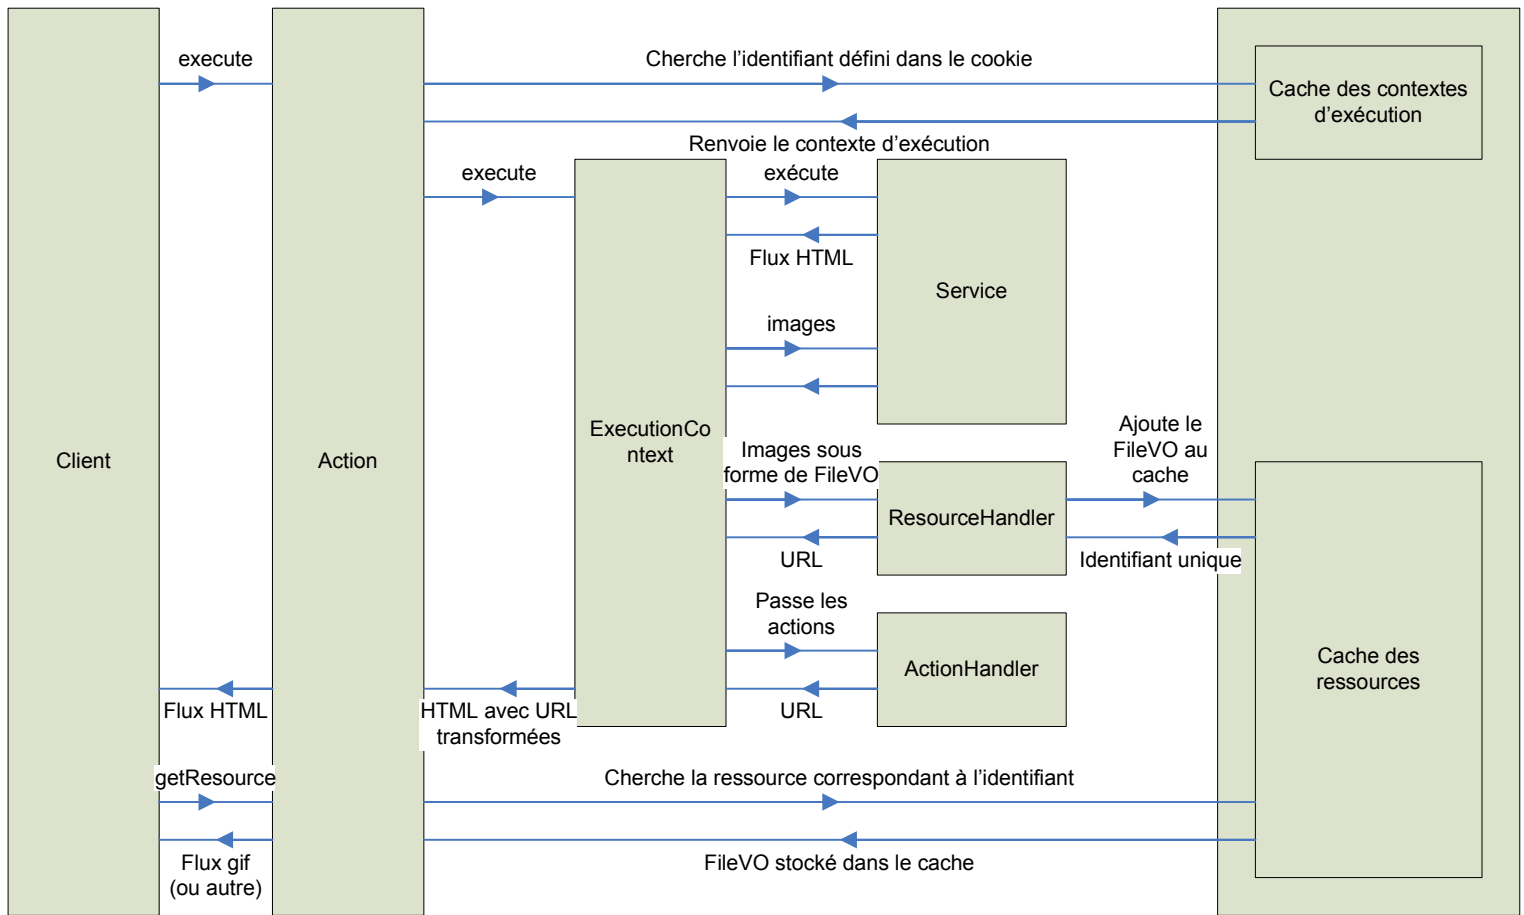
execute

Cherche l’identifiant défini dans le cookie

Cache des contextes d’exécution

Renvoie le contexte d’exécution

execute

exécute

Flux HTML

Service

images

ExecutionContext

Client

Action

Images sous forme de FileVO

Ajoute le FileVO au cache

ResourceHandler

URL

Identifiant unique

Passe les actions

ActionHandler

Cache des ressources

Flux HTML

HTML avec URL transformées

URL

getResource

Cherche la ressource correspondant à l’identifiant

Flux gif (ou autre)

FileVO stocké dans le cache